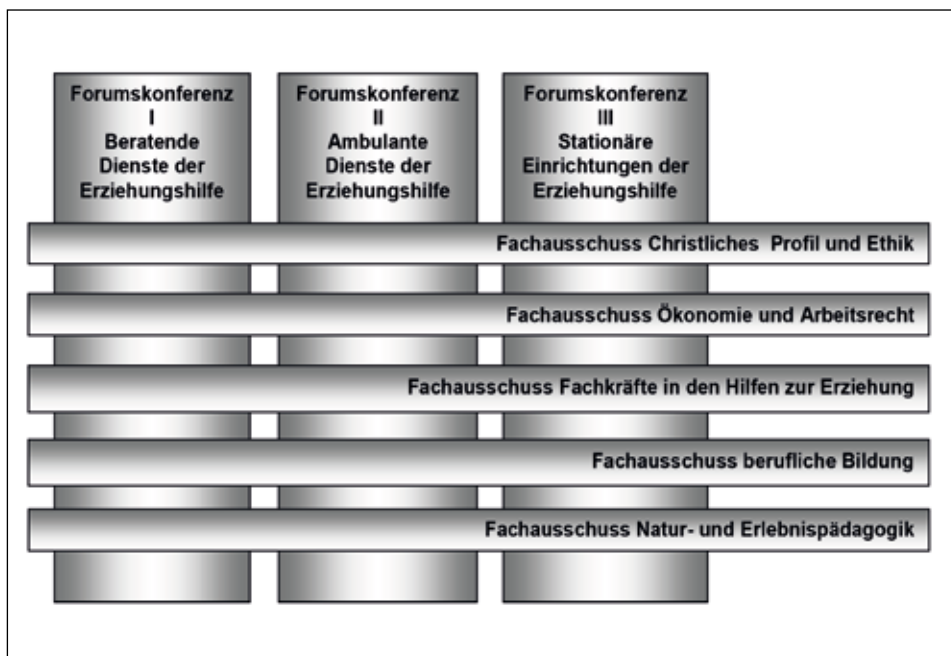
Forumskonferenz
I
Beratende
Dienste der
Erziehungshilfe

Forumskonferenz
II
Ambulante
Dienste der
Erziehungshilfe

Forumskonferenz
III
Stationäre
Einrichtungen der
Erziehungshilfe

Fachausschuss Christliches Profil und Ethik

Fachausschuss Ökonomie und Arbeitsrecht

Fachausschuss Fachkräfte in den Hilfen zur Erziehung

Fachausschuss berufliche Bildung

Fachausschuss Natur- und Erlebnispädagogik